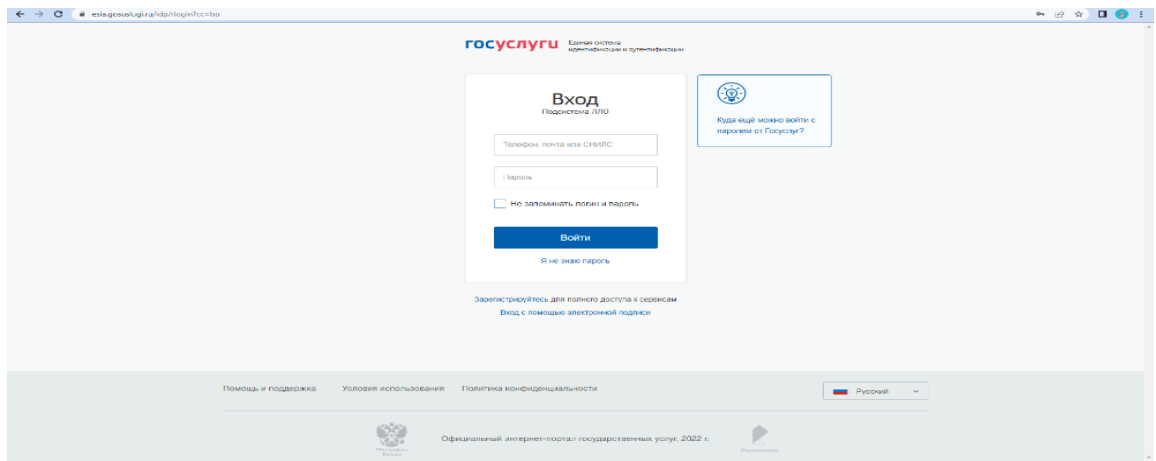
esia.gosuslugi.ru/idp/rlogin?cc=bp

госуслуги Единая система идентификации и аутентификации

Вход
Подсистема ЛЛО

Телефон, почта или СНИЛС

Пароль

Не запоминать логин и пароль

Войти

Я не знаю пароль

Куда ещё можно войти с паролем от Госуслуг?

Зарегистрируйтесь для полного доступа к сервисам
Вход с помощью электронной подписи

Помощь и поддержка Условия использования Политика конфиденциальности

Русский

Официальный интернет-портал государственных услуг, 2022 г.